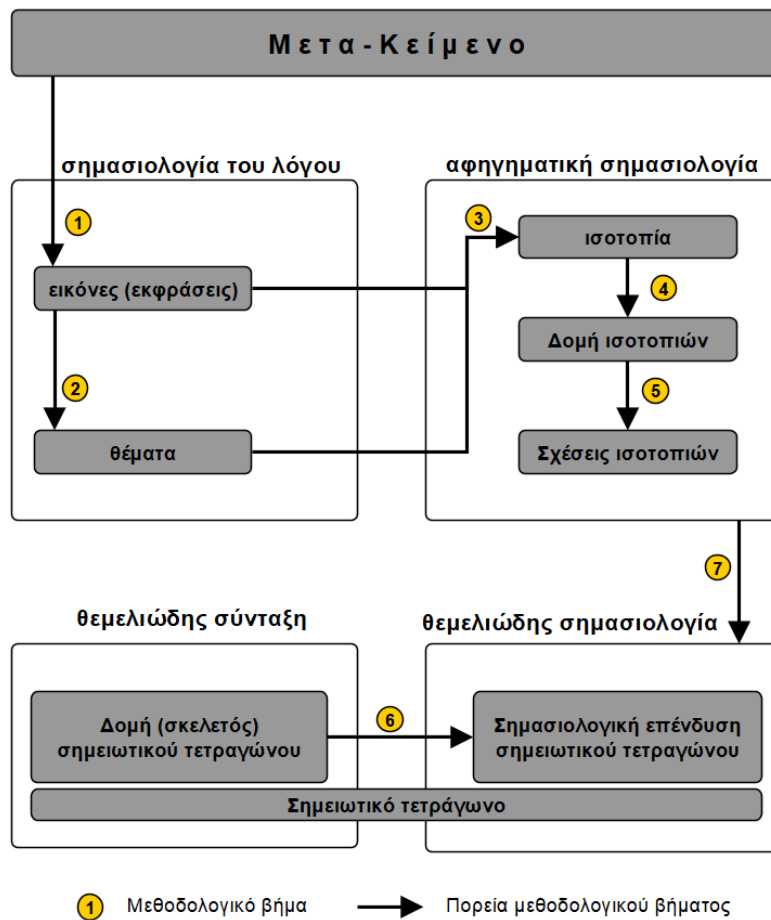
Μετα-Κείμενο

σημασιολογία του λόγου

1

εικόνες (εκφράσεις)

2

θέματα

αφηγηματική σημασιολογία

3

ισοτοπία

4

Δομή ισοτοπιών

5

Σχέσεις ισοτοπιών

7

θεμελιώδης σύνταξη

Δομή (σκελετός) σημειωτικού τετραγώνου

6

θεμελιώδης σημασιολογία

Σημασιολογική επένδυση σημειωτικού τετραγώνου

Σημειωτικό τετράγωνο

1 Μεθοδολογικό βήμα

Πορεία μεθοδολογικού βήματος